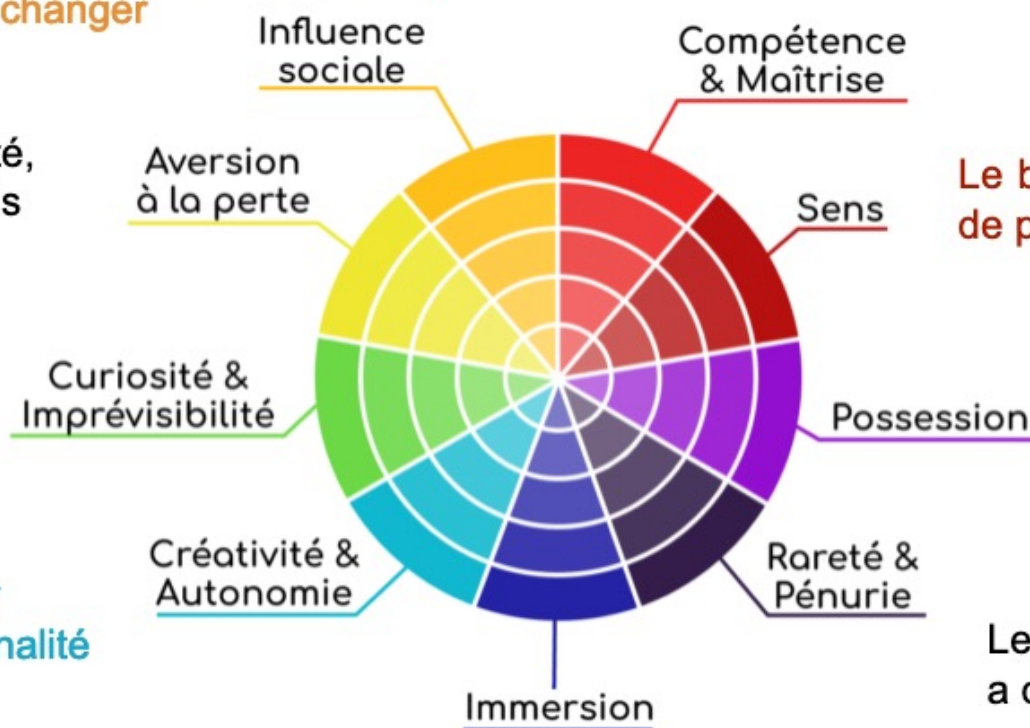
changer

té,
s

nalité

Influence sociale

Compétence & Maîtrise

Aversion à la perte

Sens

Le b
de p

Curiosité & Imprévisibilité

Possession

Créativité & Autonomie

Rareté & Pénurie

Immersion

Le
a c